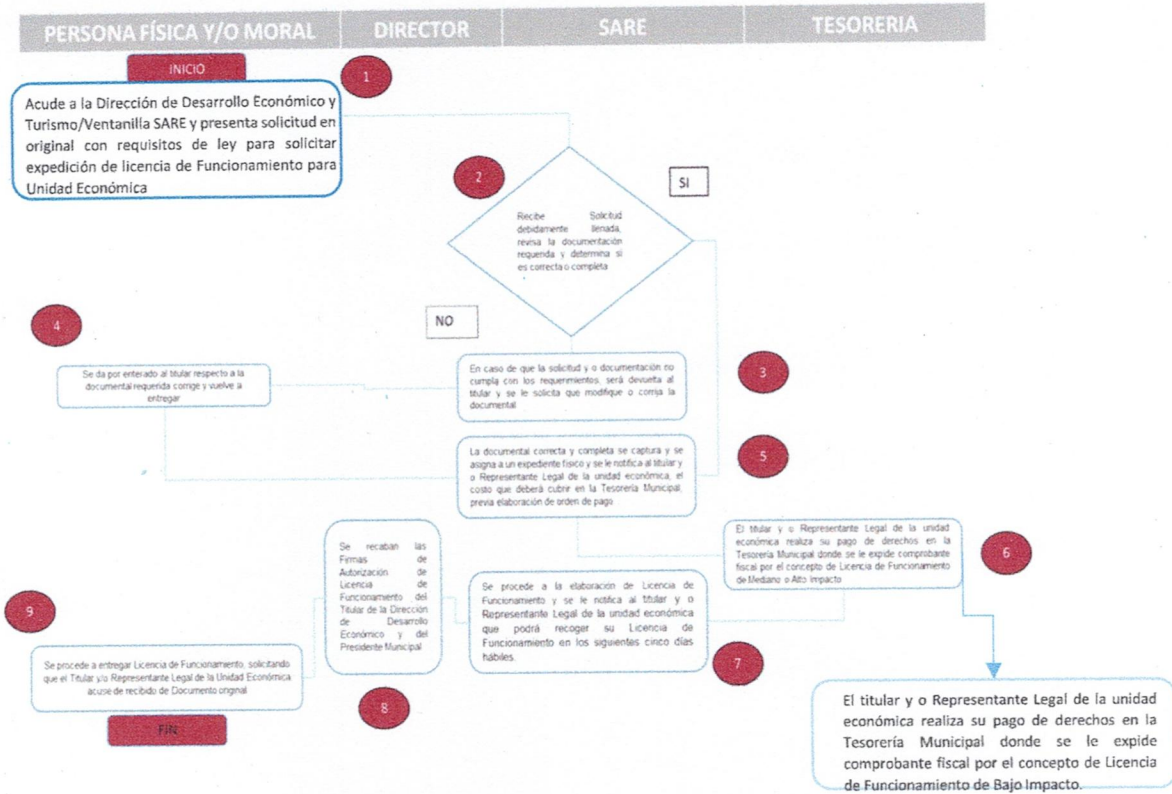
| PERSONA FÍSICA Y/O MORAL | DIRECTOR | SARE | TESORERIA |
|---|---|---|---|

INICIO

1

Acude a la Dirección de Desarrollo Económico y Turismo/Ventanilla SARE y presenta solicitud en original con requisitos de ley para solicitar expedición de licencia de Funcionamiento para Unidad Económica

2

SI

Recibe Solicitud debidamente llenada, revisa la documentación requerida y determina si es correcta o completa

NO

4

Se da por enterado al titular respecto a la documental requerida corrige y vuelve a entregar

En caso de que la solicitud y o documentación no cumpla con los requerimientos, será devuelta al titular y se le solicita que modifique o corrija la documental

3

La documental correcta y completa se captura y se asigna a un expediente físico y se le notifica al titular y o Representante Legal de la unidad económica, el costo que deberá cubrir en la Tesorería Municipal, previa elaboración de orden de pago

5

Se recaban las Firmas de Autorización de Licencia de Funcionamiento del Titular de la Dirección de Desarrollo Económico y del Presidente Municipal

El titular y o Representante Legal de la unidad económica realiza su pago de derechos en la Tesorería Municipal donde se le expide comprobante fiscal por el concepto de Licencia de Funcionamiento de Mediano o Alto Impacto

6

Se procede a la elaboración de Licencia de Funcionamiento y se le notifica al titular y o Representante Legal de la unidad económica que podrá recoger su Licencia de Funcionamiento en los siguientes cinco días hábiles.

9

Se procede a entregar Licencia de Funcionamiento, solicitando que el Titular y/o Representante Legal de la Unidad Económica acuse de recibido de Documento original

7

8

FIN

El titular y o Representante Legal de la unidad económica realiza su pago de derechos en la Tesorería Municipal donde se le expide comprobante fiscal por el concepto de Licencia de Funcionamiento de Bajo Impacto.